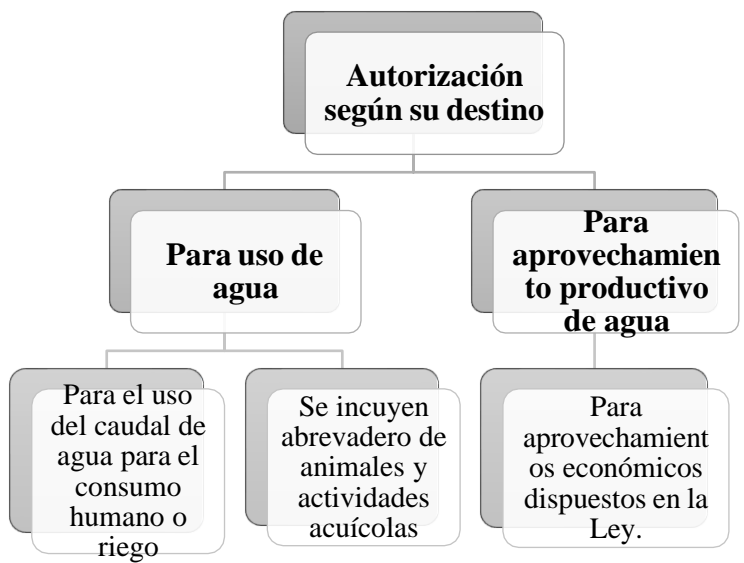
Autorización según su destino

Para uso de agua

Para aprovechamiento productivo de agua

Para el uso del caudal de agua para el consumo humano o riego

Se incuyen abrevadero de animales y actividades acuícolas

Para aprovechamientos económicos dispuestos en la Ley.